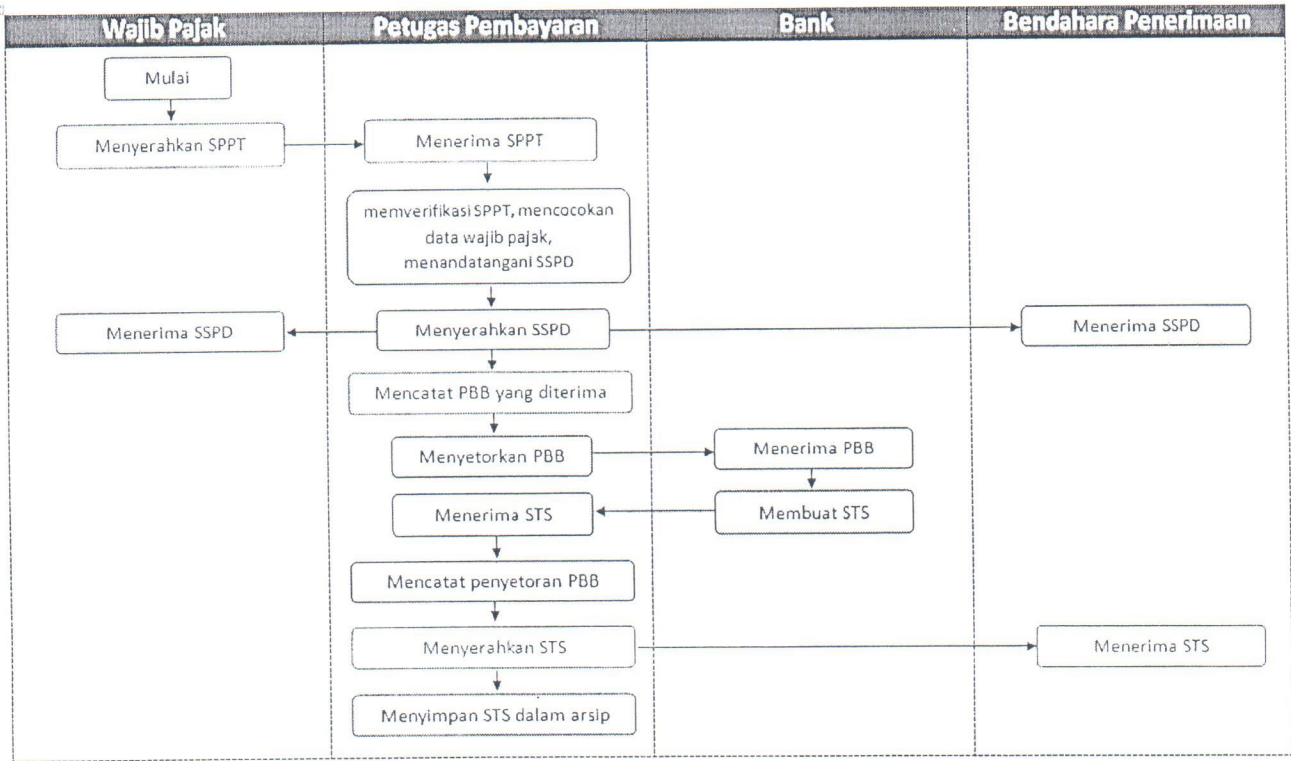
Wajib Pajak

Petugas Pembayaran

Bank

Bendahara Penerimaan

Mulai

Menyerahkan SPPT

Menerima SPPT

memverifikasi SPPT, mencocokan data wajib pajak, menandatangani SSPD

Menerima SSPD

Menyerahkan SSPD

Menerima SSPD

Mencatat PBB yang diterima

Menyetorkan PBB

Menerima PBB

Menerima STS

Membuat STS

Mencatat penyetoran PBB

Menyerahkan STS

Menerima STS

Menyimpan STS dalam arsip